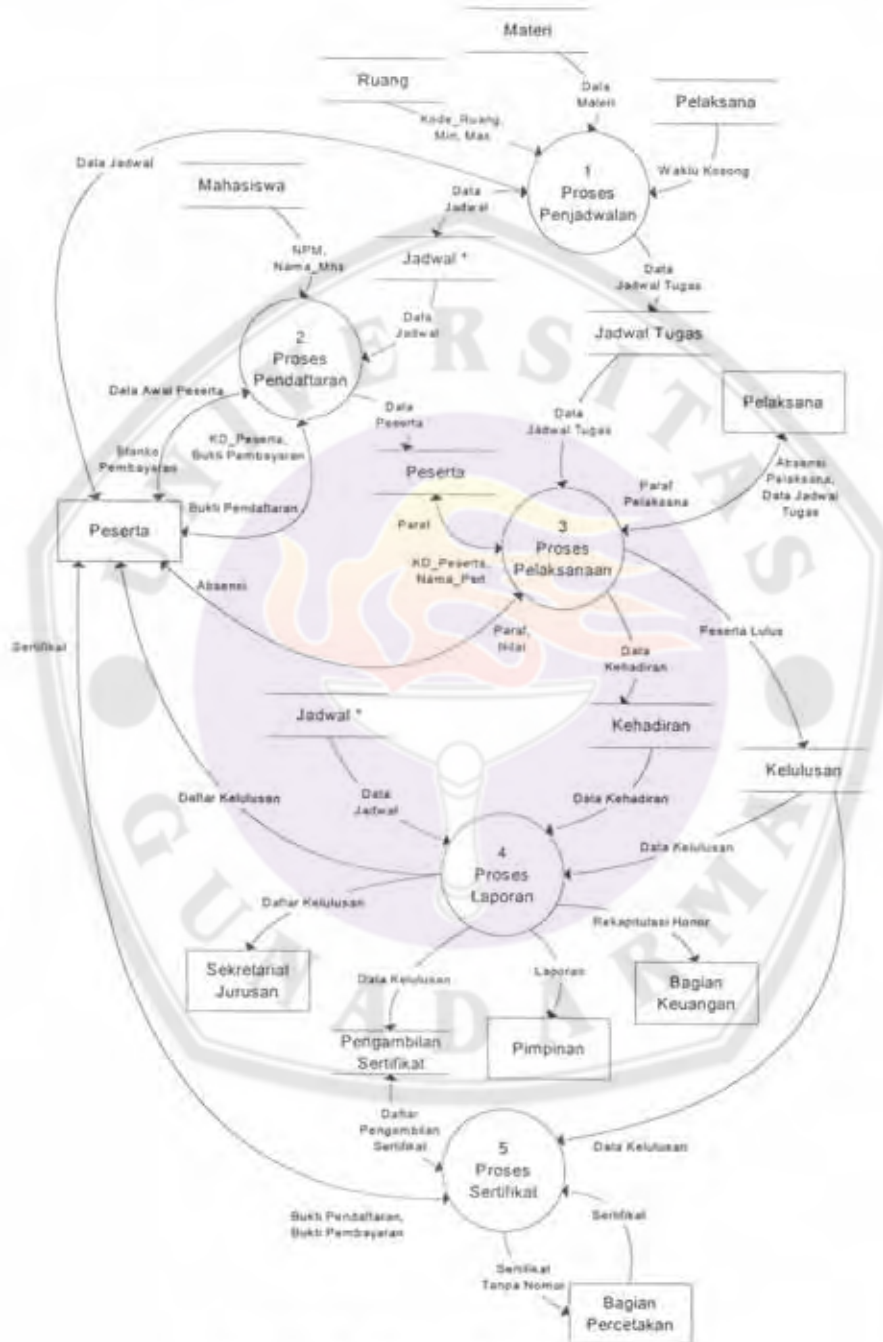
Materi

Ruang

Data Materi

Pelaksana

Kode_Ruang, Min, Max

Data Jadwal

1 Proses Penjadwalan

Waktu Kosong

Mahasiswa

Data Jadwal

NPM, Nama_Mhs

Jadwal *

Data Jadwal Tugas

Data Jadwal

2 Proses Pendaftaran

Jadwal Tugas

Data Awal Peserta

Data Peserta

Pelaksana

Blanko Pembayaran

KD_Peserta, Bukti Pembayaran

Data Jadwal Tugas

Peserta

Paraf Pelaksana

Absensi Pelaksana, Data Jadwal Tugas

Bukti Pendaftaran

Peserta

Paraf

3 Proses Pelaksanaan

KD_Peserta, Nama_Pst

Absensi

Sertifikat

Paraf, Nilai

Peserta Lulus

Data Kehadiran

Jadwal *

Kehadiran

Kelulusan

Daftar Kelulusan

Data Jadwal

Data Kehadiran

Data Kelulusan

4 Proses Laporan

Daftar Kelulusan

Rekapitulasi Honor

Sekretariat Jurusan

Data Kelulusan

Laporan

Bagian Keuangan

Pengambilan Sertifikat

Pimpinan

Daftar Pengambilan Sertifikat

5 Proses Sertifikat

Data Kelulusan

Bukti Pendaftaran, Bukti Pembayaran

Sertifikat

Sertifikat Tanpa Nomor

Bagian Percetakan